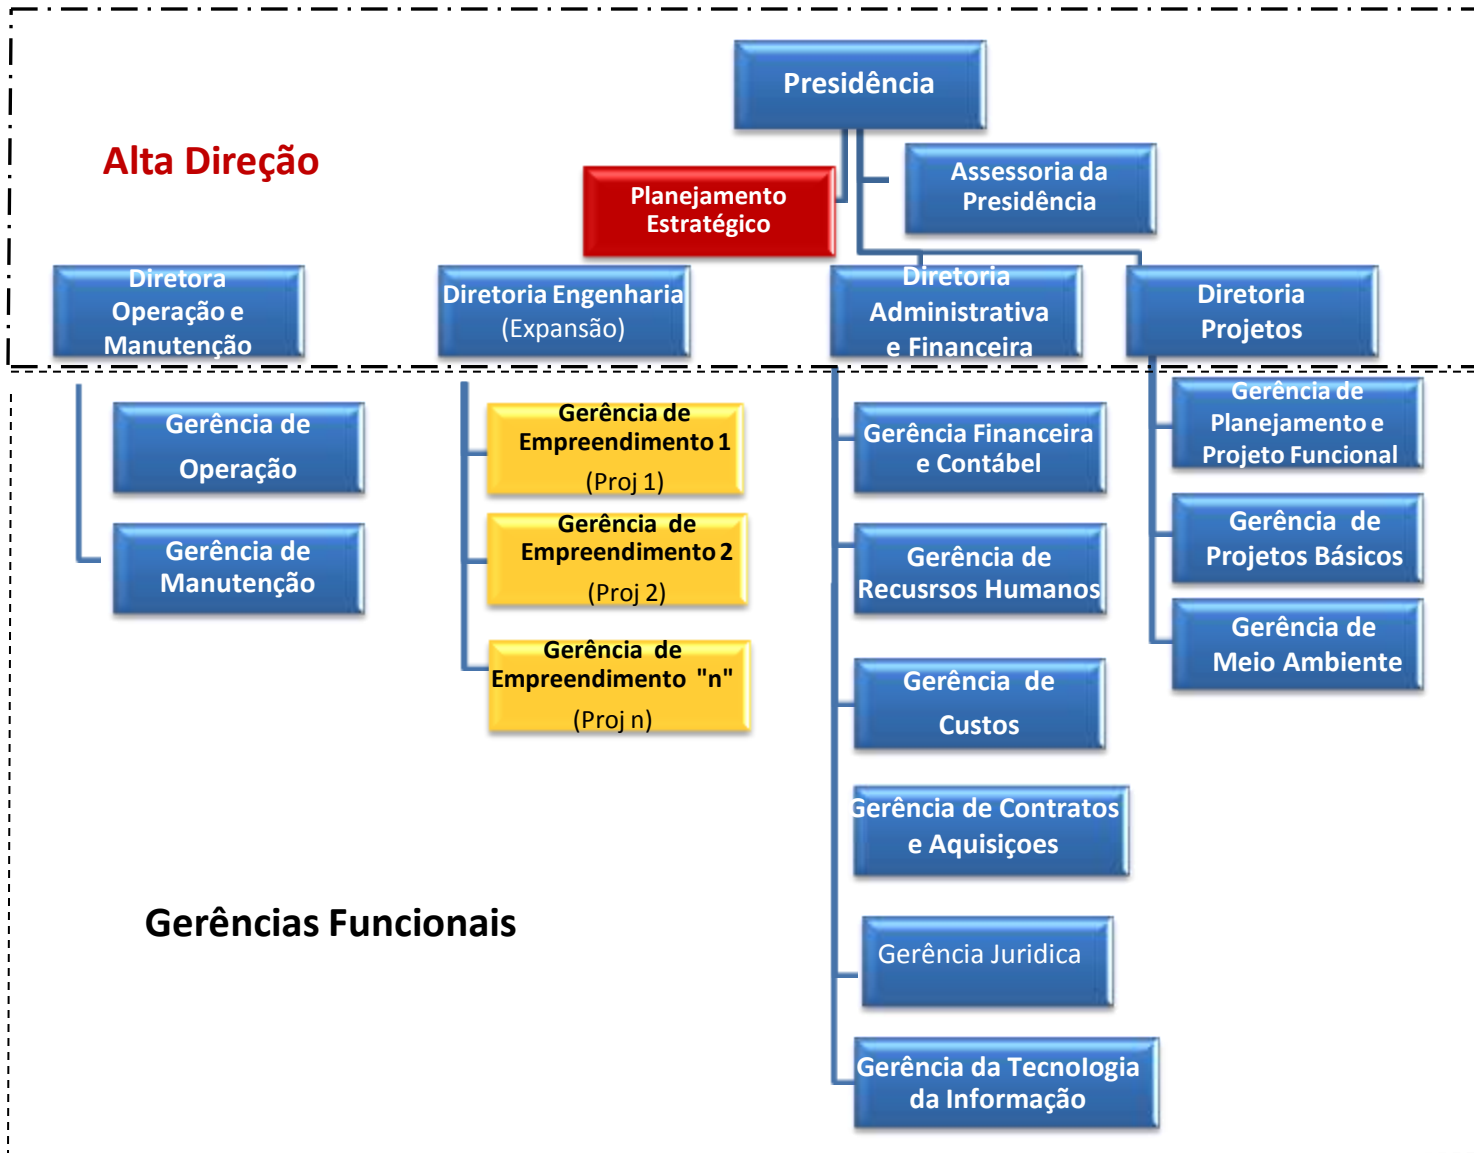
Presidência

Alta Direção

Planejamento Estratégico

Assessoria da Presidência

Diretora Operação e Manutenção

Diretoria Engenharia (Expansão)

Diretoria Administrativa e Financeira

Diretoria Projetos

Gerência de Operação

Gerência de Manutenção

Gerência de Empreendimento 1 (Proj 1)

Gerência de Empreendimento 2 (Proj 2)

Gerência de Empreendimento "n" (Proj n)

Gerência Financeira e Contábel

Gerência de Recusrsos Humanos

Gerência de Custos

Gerência de Contratos e Aquisiçoes

Gerência Juridica

Gerência da Tecnologia da Informação

Gerência de Planejamento e Projeto Funcional

Gerência de Projetos Básicos

Gerência de Meio Ambiente

Gerências Funcionais